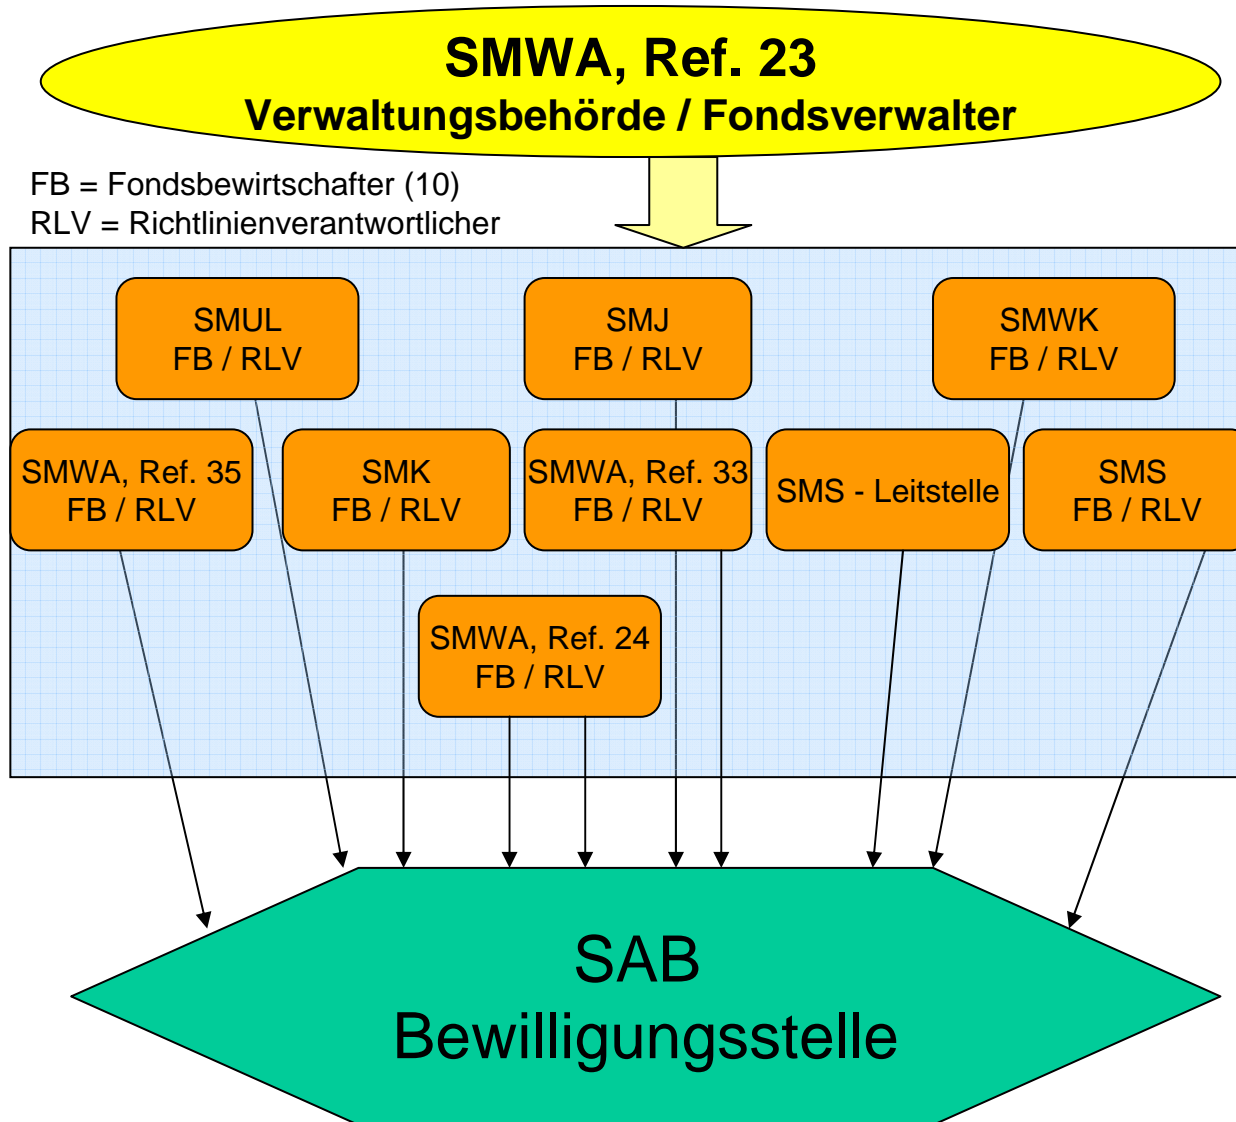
SMWA, Ref. 23
Verwaltungsbehörde / Fondsverwalter

FB = Fondsbewirtschafter (10)
RLV = Richtlinienverantwortlicher

SMUL
FB / RLV

SMJ
FB / RLV

SMWK
FB / RLV

SMWA, Ref. 35
FB / RLV

SMK
FB / RLV

SMWA, Ref. 33
FB / RLV

SMS - Leitstelle

SMS
FB / RLV

SMWA, Ref. 24
FB / RLV

SAB
Bewilligungsstelle